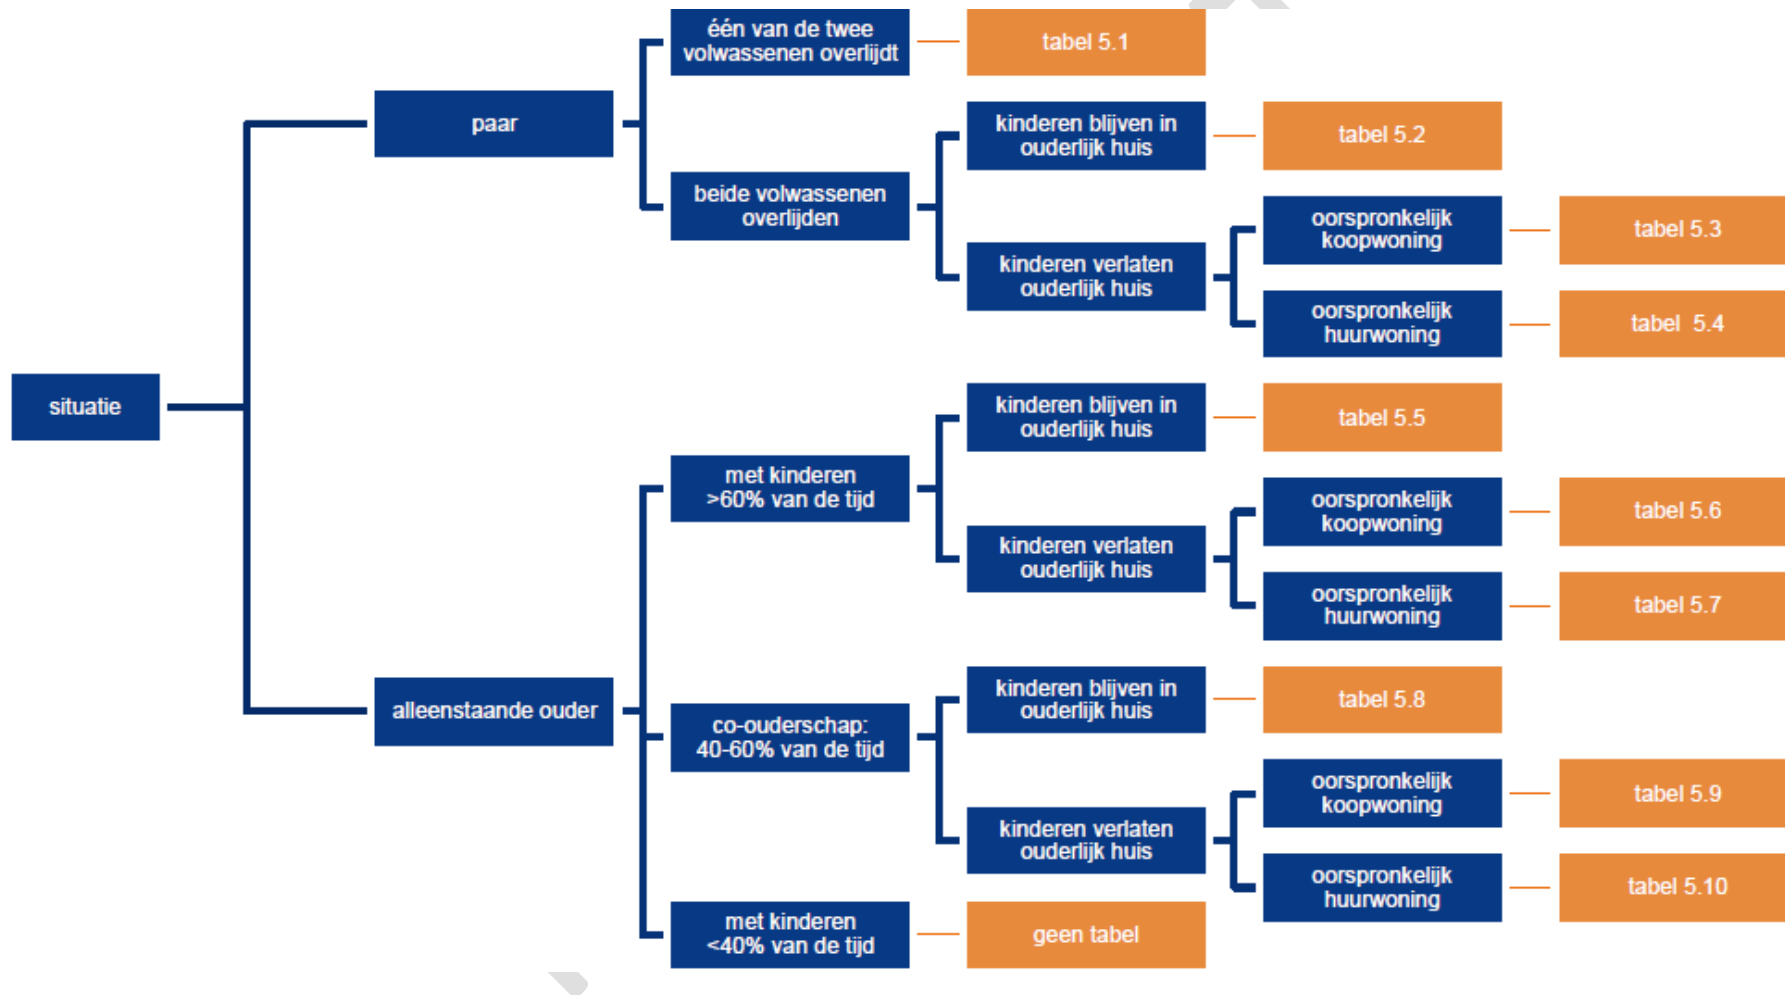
situatie

paar

één van de twee volwassenen overlijdt

tabel 5.1

beide volwassenen overlijden

kinderen blijven in ouderlijk huis

tabel 5.2

kinderen verlaten ouderlijk huis

oorspronkelijk koopwoning

tabel 5.3

oorspronkelijk huurwoning

tabel 5.4

alleenstaande ouder

met kinderen >60% van de tijd

kinderen blijven in ouderlijk huis

tabel 5.5

kinderen verlaten ouderlijk huis

oorspronkelijk koopwoning

tabel 5.6

oorspronkelijk huurwoning

tabel 5.7

co-ouderschap: 40-60% van de tijd

kinderen blijven in ouderlijk huis

tabel 5.8

kinderen verlaten ouderlijk huis

oorspronkelijk koopwoning

tabel 5.9

oorspronkelijk huurwoning

tabel 5.10

met kinderen <40% van de tijd

geen tabel